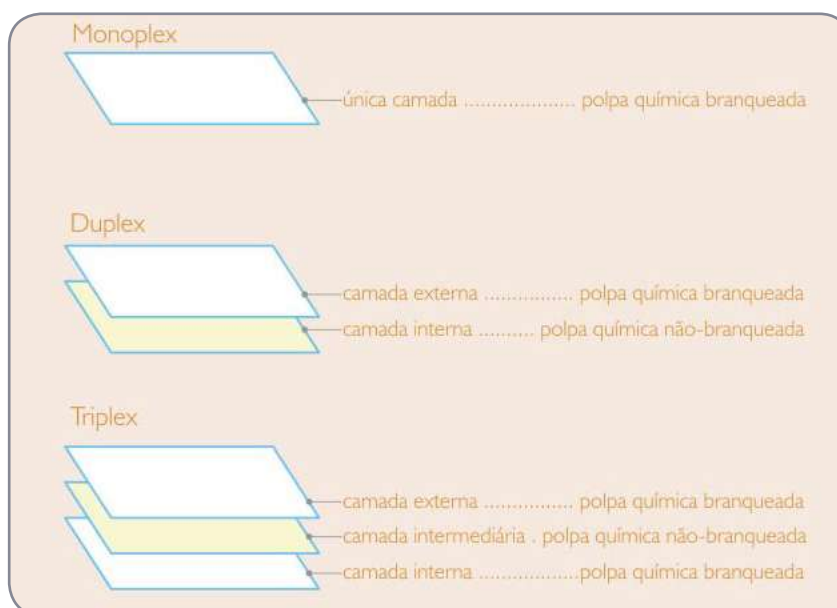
Monoplex

única camada .................... polpa química branqueada

Duplex

camada externa ................ polpa química branqueada

camada interna .......... polpa química não-branqueada

Triplex

camada externa ................ polpa química branqueada

camada intermediária . polpa química não-branqueada

camada interna ..................polpa química branqueada